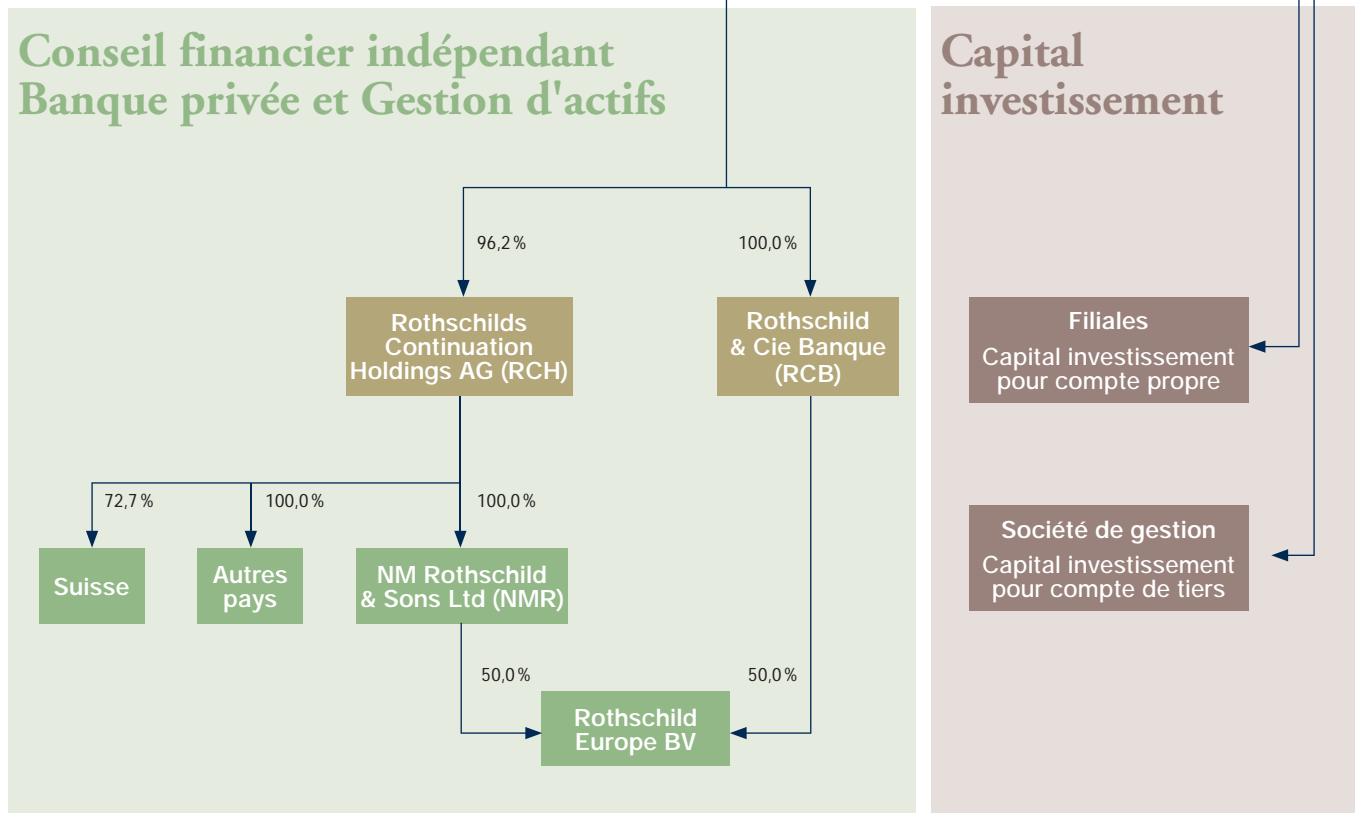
Conseil financier indépendant
Banque privée et Gestion d'actifs

Capital investissement

96,2 %

100,0 %

Rothschilds Continuation Holdings AG (RCH)

Rothschild & Cie Banque (RCB)

Filiales
Capital investissement pour compte propre

72,7 %

100,0 %

100,0 %

Suisse

Autres pays

NM Rothschild & Sons Ltd (NMR)

Société de gestion
Capital investissement pour compte de tiers

50,0 %

50,0 %

Rothschild Europe BV